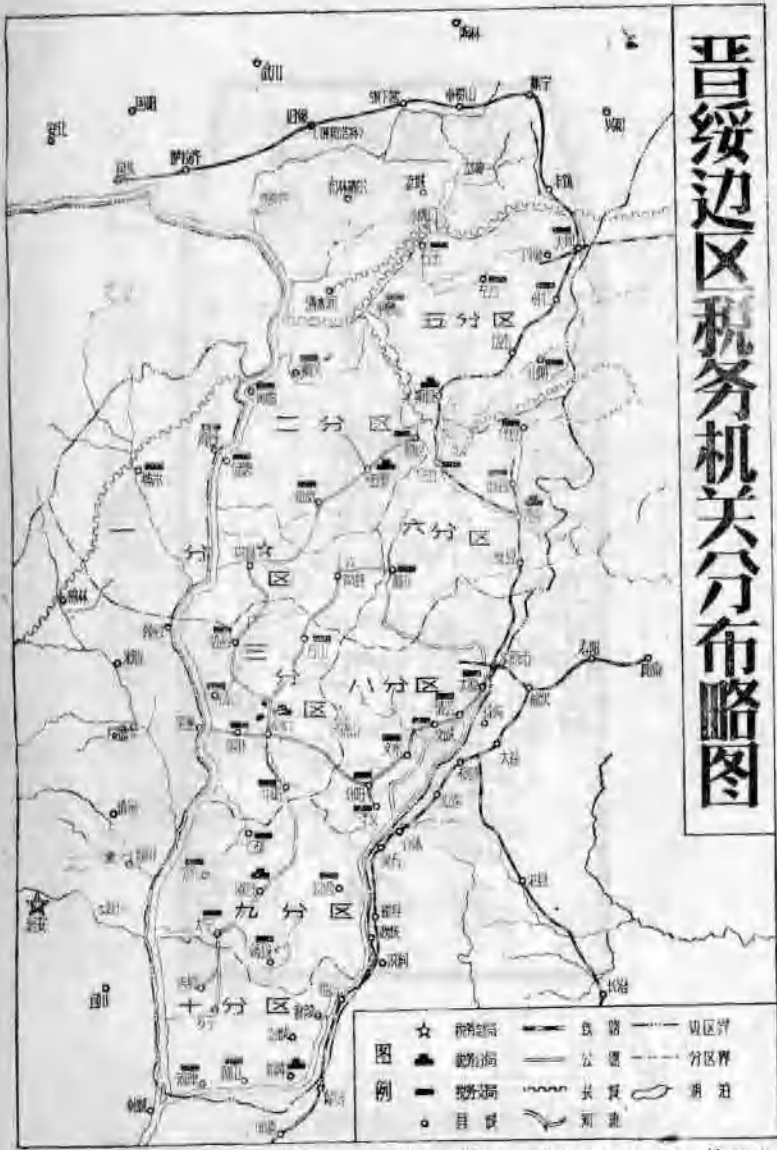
晋绥边区税务机关分布略图

五分区
二分区
六分区
一分区
三分区
八分区
九分区
十分区

集宁
太原
长治
榆林
延安
东胜
离石
汾阳
五寨
静乐
兴县
临县
平遥
介休
灵石
孝义
文水
交城
宁武
朔县
右玉
大同
丰镇
包头
萨拉齐
归绥
清水河
偏关
河曲
保德
神府
绥德
吴堡
中阳
石楼
隰县
蒲县
乡宁
吉县
忻县
阳曲
寿阳
阳泉

| 图例 | | | |
|---|---|---|---|
| ☆ 税务总局 | 铁路 | 边区界 | |
| 税务分局 | 公路 | 分区界 | |
| 税务支局 | 长城 | 湖泊 | |
| 县城 | 河流 | | |